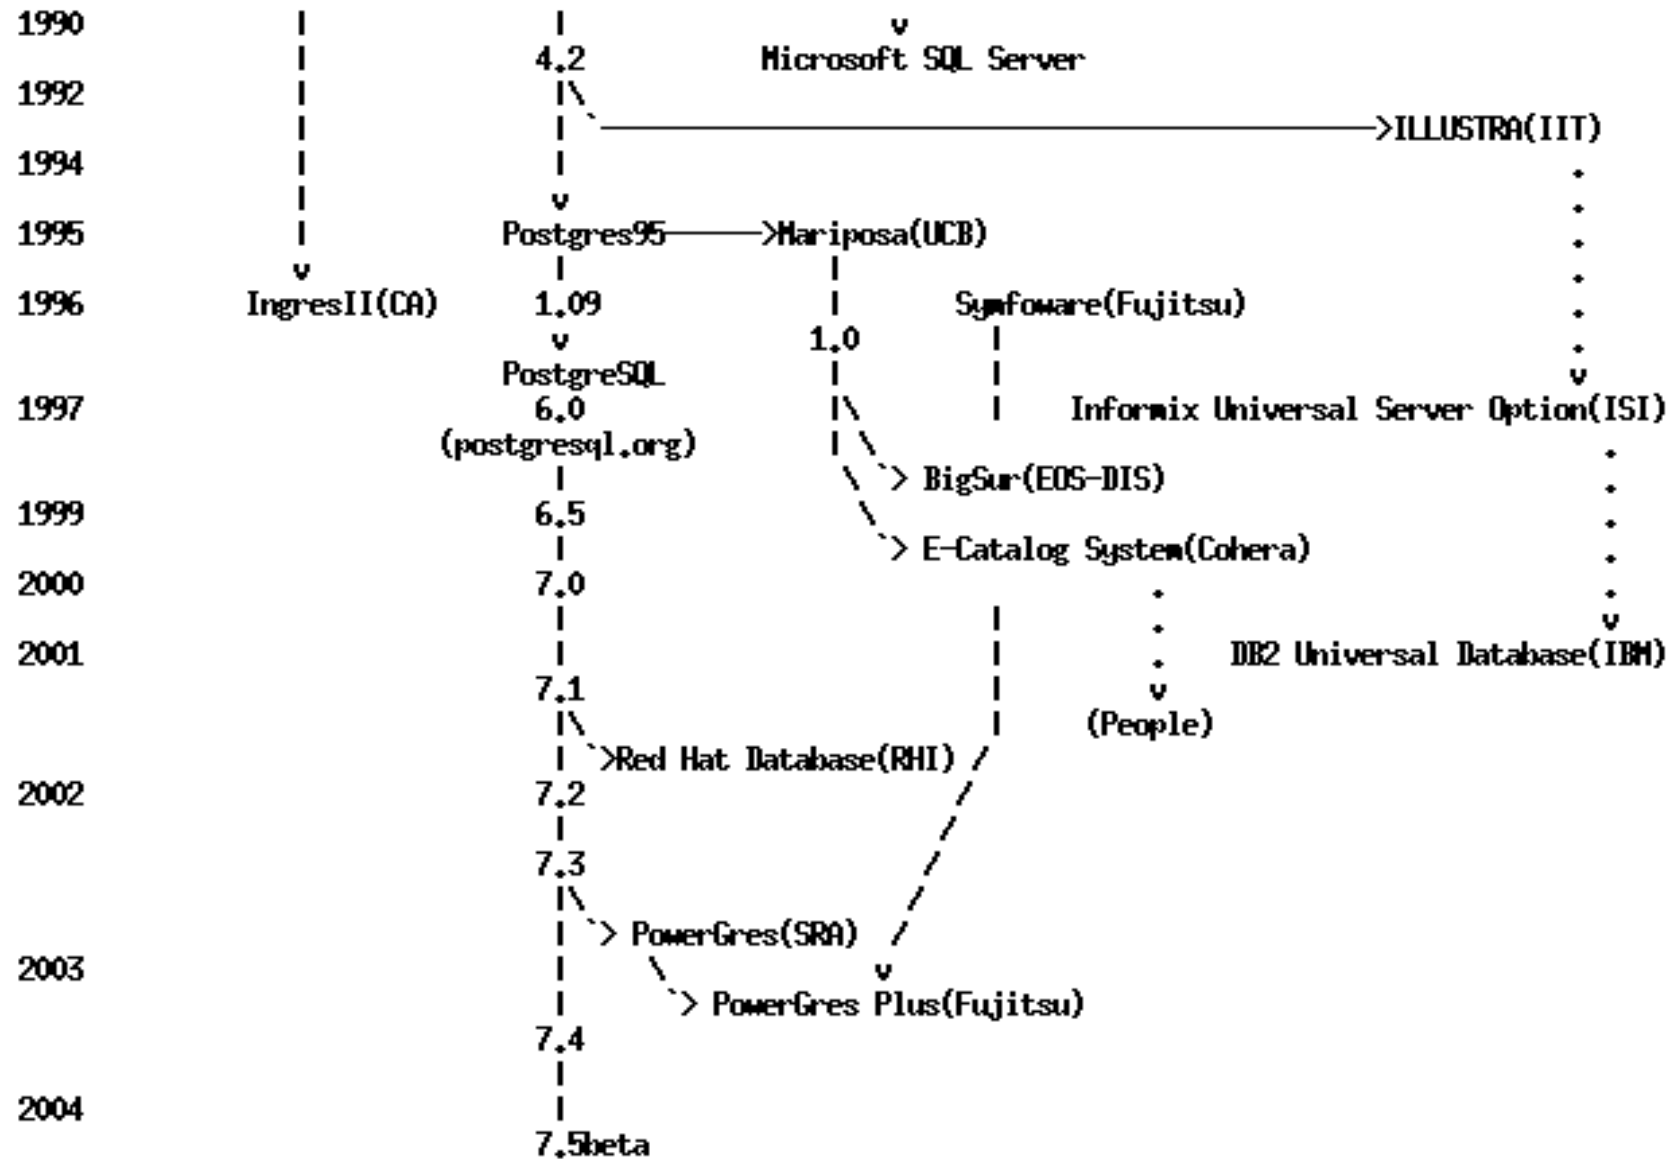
1990
4.2
Microsoft SQL Server
1992
ILLUSTRA(IIT)
1994
1995
Postgres95
Mariposa(UCB)
1996
IngresII(CA)
1.09
Symfoware(Fujitsu)
1.0
PostgreSQL
1997
6.0
Informix Universal Server Option(ISI)
(postgresql.org)
BigSur(EOS-DIS)
1999
6.5
E-Catalog System(Cohera)
2000
7.0
2001
DB2 Universal Database(IBM)
7.1
(People)
Red Hat Database(RHI)
2002
7.2
7.3
PowerGres(SRA)
2003
PowerGres Plus(Fujitsu)
7.4
2004
7.5beta